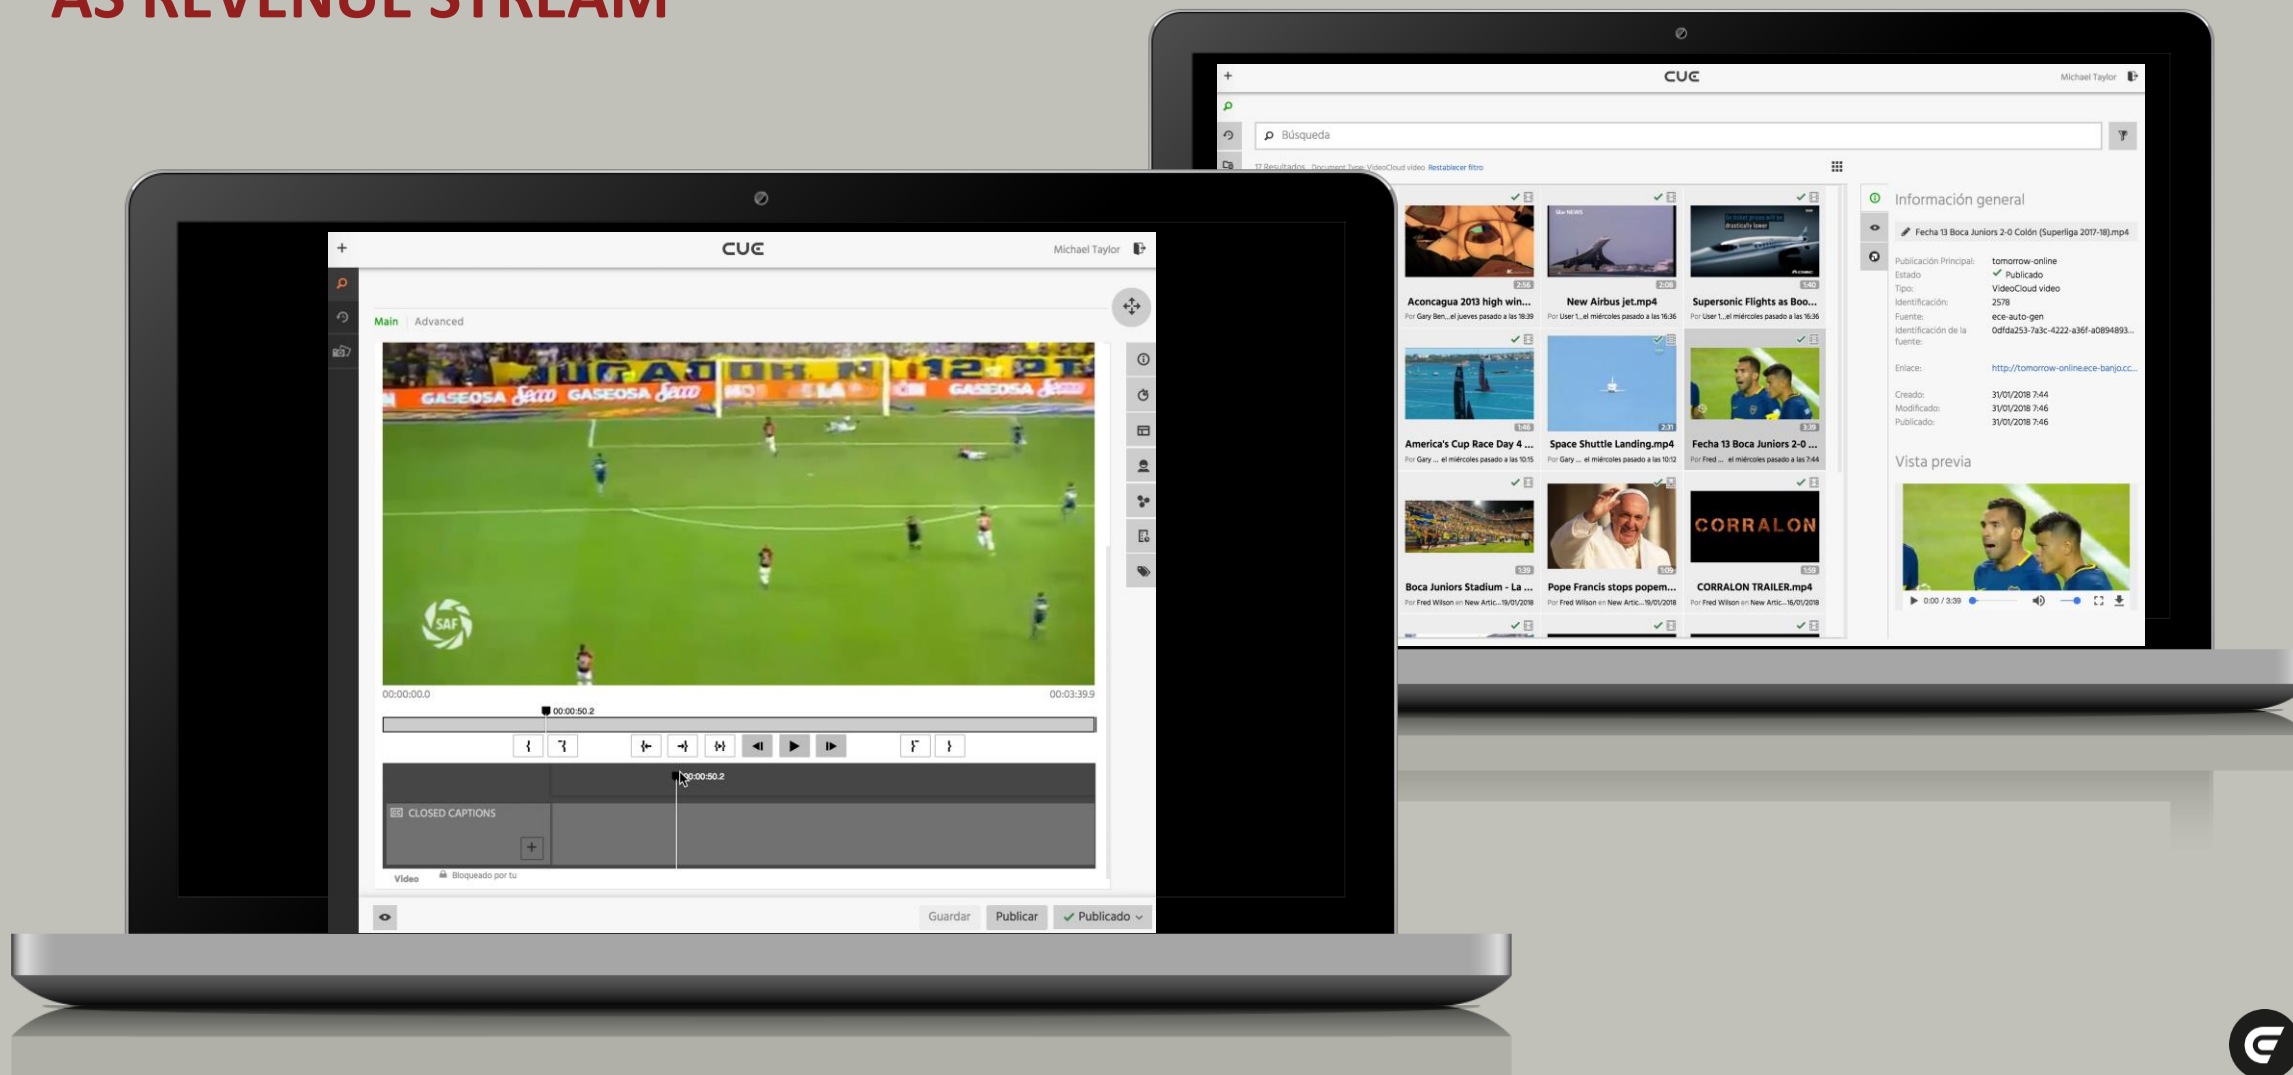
AS REVENUE STREAM

CUE
Michael Taylor
Búsqueda
17 Resultados Document Type: VideoCloud video Restablecer filtro

Aconcagua 2013 high win...
Por Gary Ben... el jueves pasado a las 18:39
New Airbus jet.mp4
Por User 1... el miércoles pasado a las 16:36
Supersonic Flights as Boo...
Por User 1... el miércoles pasado a las 16:36
America's Cup Race Day 4 ...
Por Gary ... el miércoles pasado a las 10:15
Space Shuttle Landing.mp4
Por Gary ... el miércoles pasado a las 10:12
Fecha 13 Boca Juniors 2-0 ...
Por Fred ... el miércoles pasado a las 7:44
Boca Juniors Stadium - La ...
Por Fred Wilson en New Artic... 19/01/2018
Pope Francis stops popem...
Por Fred Wilson en New Artic... 19/01/2018
CORRALON
CORRALON TRAILER.mp4
Por Fred Wilson en New Artic... 16/01/2018

Información general
Fecha 13 Boca Juniors 2-0 Colón (Superliga 2017-18).mp4
Publicación Principal: tomorrow-online
Estado Publicado
Tipo: VideoCloud video
Identificación: 2578
Fuente: ece-auto-gen
Identificación de la fuente: 0dfda253-7a3c-4222-a36f-a0894893...
Enlace: http://tomorrow-online.ece-banjo.cc...
Creado: 31/01/2018 7:44
Modificado: 31/01/2018 7:46
Publicado: 31/01/2018 7:46
Vista previa
0:00 / 3:39

CUE
Michael Taylor
Main Advanced
GASEOSA GASEOSA
SAF
00:00:00.0
00:03:39.9
00:00:50.2
00:00:50.2
CLOSED CAPTIONS
Video Bloqueado por tu
Guardar Publicar Publicado